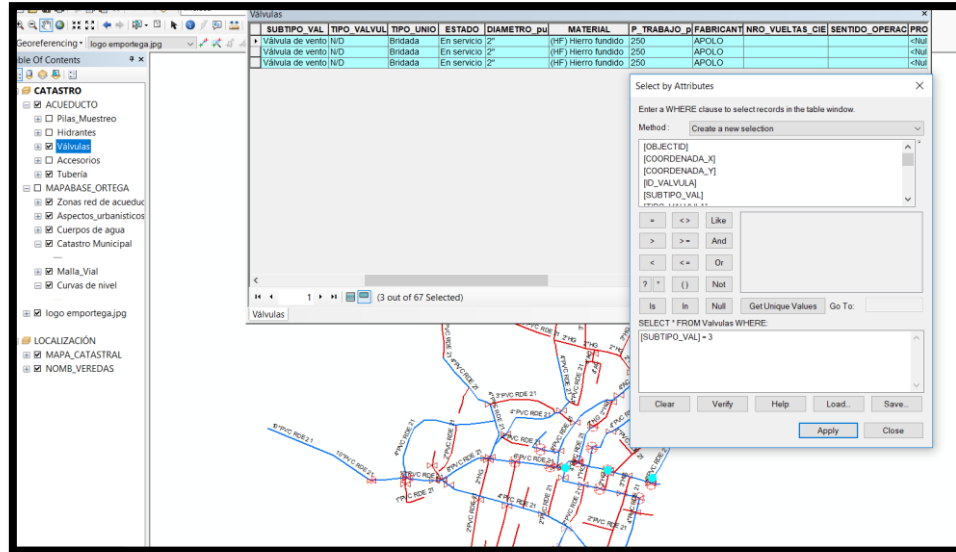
Válvulas

| | SUBTIPO_VAL | TIPO_VALVUL | TIPO_UNIO | ESTADO | DIAMETRO_pu | MATERIAL | P_TRABAJO_p | FABRICANT | NRO_VUELTAS_CIE | SENTIDO_OPERAC | PRO |
|---|---|---|---|---|---|---|---|---|---|---|---|
| ▸ | Válvula de vento | N/D | Bridada | En servicio | 2" | (HF) Hierro fundido | 250 | APOLO | | | <Nul |
| | Válvula de vento | N/D | Bridada | En servicio | 2" | (HF) Hierro fundido | 250 | APOLO | | | <Nul |
| | Válvula de vento | N/D | Bridada | En servicio | 2" | (HF) Hierro fundido | 250 | APOLO | | | <Nul |

1 (3 out of 67 Selected)

Válvulas

Georeferencing ▾ logo emportega.jpg

ble Of Contents

CATASTRO
ACUEDUCTO
Pilas_Muestreo
Hidrantes
Válvulas
Accesorios
Tubería
MAPABASE_ORTEGA
Zonas red de acueduc
Aspectos_urbanisticos
Cuerpos de agua
Catastro Municipal
Malla_Vial
Curvas de nivel
logo emportega.jpg
LOCALIZACIÓN
MAPA_CATASTRAL
NOMB_VEREDAS

Select by Attributes

Enter a WHERE clause to select records in the table window.

Method : Create a new selection

[OBJECTID]
[COORDENADA_X]
[COORDENADA_Y]
[ID_VALVULA]
[SUBTIPO_VAL]

= <> Like
> >= And
< <= Or
? * () Not
Is In Null Get Unique Values Go To:

SELECT * FROM Valvulas WHERE:
[SUBTIPO_VAL] = 3

Clear Verify Help Load... Save...

Apply Close

6"PVC RDE 21
10"PVC RDE 21
4"PVC RDE 21
3"PVC RDE 21
2"HG